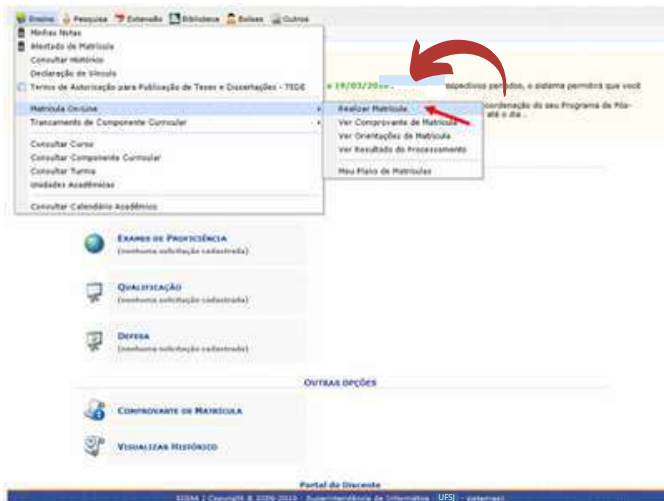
Ensino Pesquisa Extensão Biblioteca Bolsas Outros

Minhas Notas
Atestado de Matrícula
Consultar Histórico
Declaração de Vínculo
Termo de Autorização para Publicação de Teses e Dissertações - TEDE

Matrícula On-Line
Trancamento de Componente Curricular

Consultar Curso
Consultar Componente Curricular
Consultar Turma
Unidades Acadêmicas

Consultar Calendário Acadêmico

Realizar Matrícula
Ver Comprovante de Matrícula
Ver Orientações de Matrícula
Ver Resultado do Processamento

Meu Plano de Matrículas

a 19/03/20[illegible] respectivos períodos, o sistema permitirá que você

coordenação do seu Programa de Pós- até o dia .

EXAMES DE PROFICIÊNCIA
(nenhuma solicitação cadastrada)

QUALIFICAÇÃO
(nenhuma solicitação cadastrada)

DEFESA
(nenhuma solicitação cadastrada)

OUTRAS OPÇÕES

COMPROVANTE DE MATRÍCULA

VISUALIZAR HISTÓRICO

Portal do Discente

SIGAA | Copyright © 2006-2019 - Superintendência de Informática - UFSJ - sistemas1